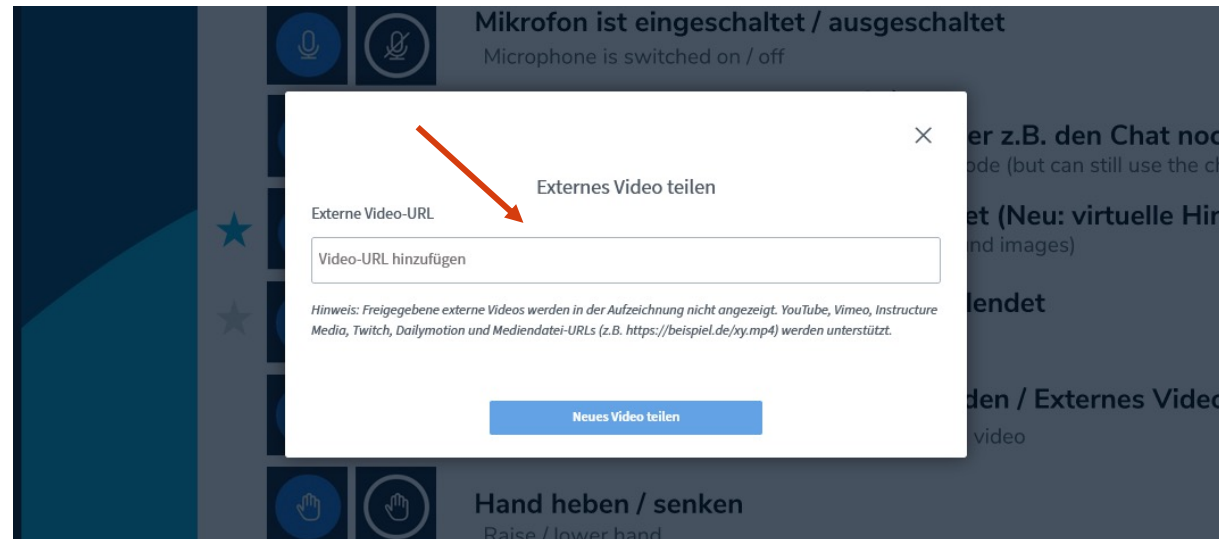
Mikrofon ist eingeschaltet / ausgeschaltet
Microphone is switched on / off

er z.B. den Chat noc
ode (but can still use the c

et (Neu: virtuelle Hi
nd images)

lendet

den / Externes Vide
video

Hand heben / senken
Raise / lower hand

×

Externes Video teilen

Externe Video-URL

Video-URL hinzufügen

Hinweis: Freigegebene externe Videos werden in der Aufzeichnung nicht angezeigt. YouTube, Vimeo, Instructure Media, Twitch, Dailymotion und Mediendatei-URLs (z.B. https://beispiel.de/xy.mp4) werden unterstützt.

Neues Video teilen